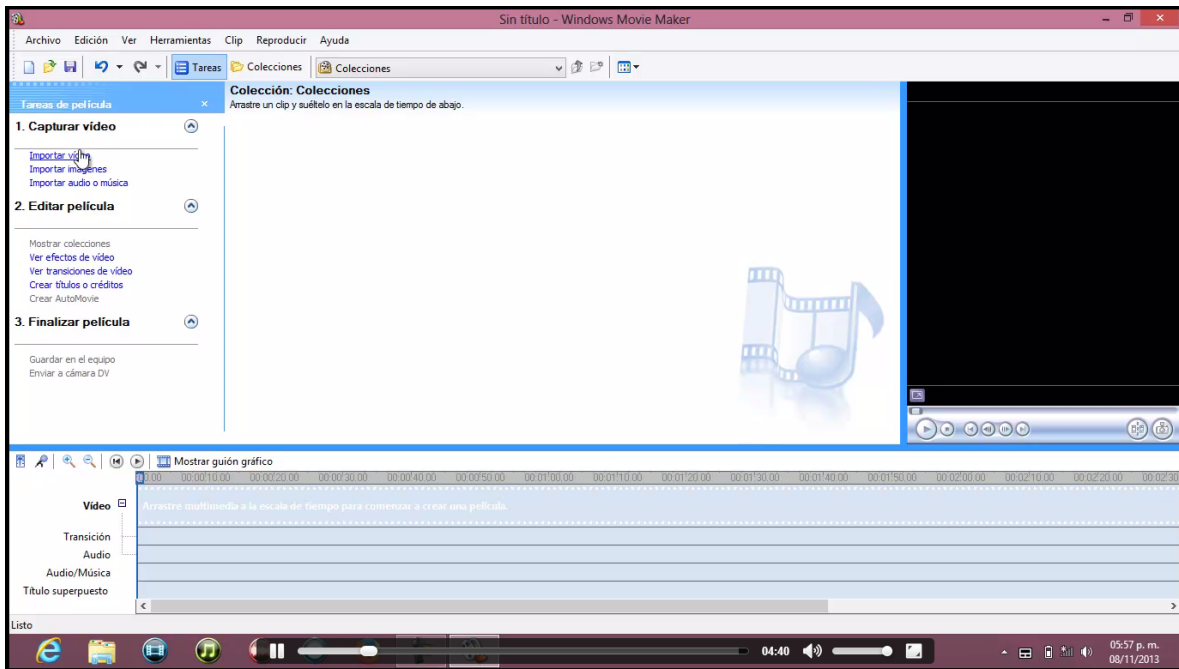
Sin título - Windows Movie Maker

Archivo Edición Ver Herramientas Clip Reproducir Ayuda

Tareas Colecciones Colecciones

Tareas de película

1. Capturar vídeo

Importar vídeo
Importar imágenes
Importar audio o música

2. Editar película

Mostrar colecciones
Ver efectos de vídeo
Ver transiciones de vídeo
Crear títulos o créditos
Crear AutoMovie

3. Finalizar película

Guardar en el equipo
Enviar a cámara DV

Colección: Colecciones
Arrastre un clip y suéltelo en la escala de tiempo de abajo.

Mostrar guión gráfico

0:00 00:00:10.00 00:00:20.00 00:00:30.00 00:00:40.00 00:00:50.00 00:01:00.00 00:01:10.00 00:01:20.00 00:01:30.00 00:01:40.00 00:01:50.00 00:02:00.00 00:02:10.00 00:02:20.00 00:02:30

Vídeo
Arrastre multimedia a la escala de tiempo para comenzar a crear una película.
Transición
Audio
Audio/Música
Título superpuesto

Listo

04:40

05:57 p. m.
08/11/2013